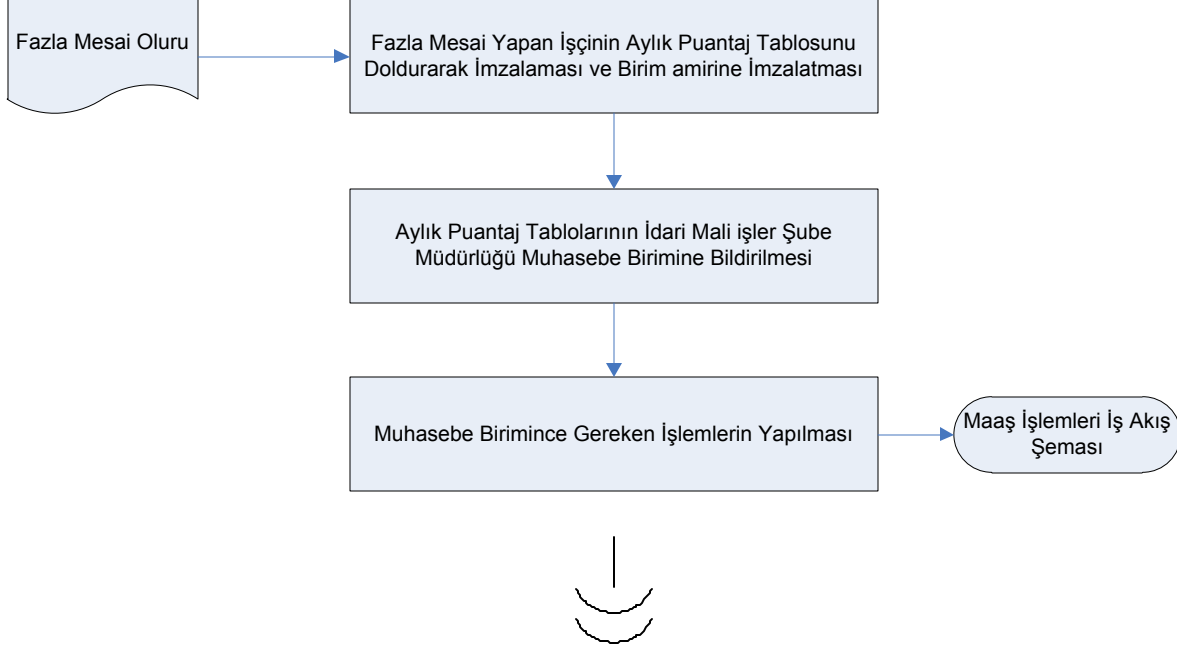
Fazla Mesai Oluru

Fazla Mesai Yapan İşçinin Aylık Puantaj Tablosunu Doldurarak İmzalaması ve Birim amirine İmzalatması

Aylık Puantaj Tablolarının İdari Mali işler Şube Müdürlüğü Muhasebe Birimine Bildirilmesi

Muhasebe Birimince Gereken İşlemlerin Yapılması

Maaş İşlemleri İş Akış Şeması